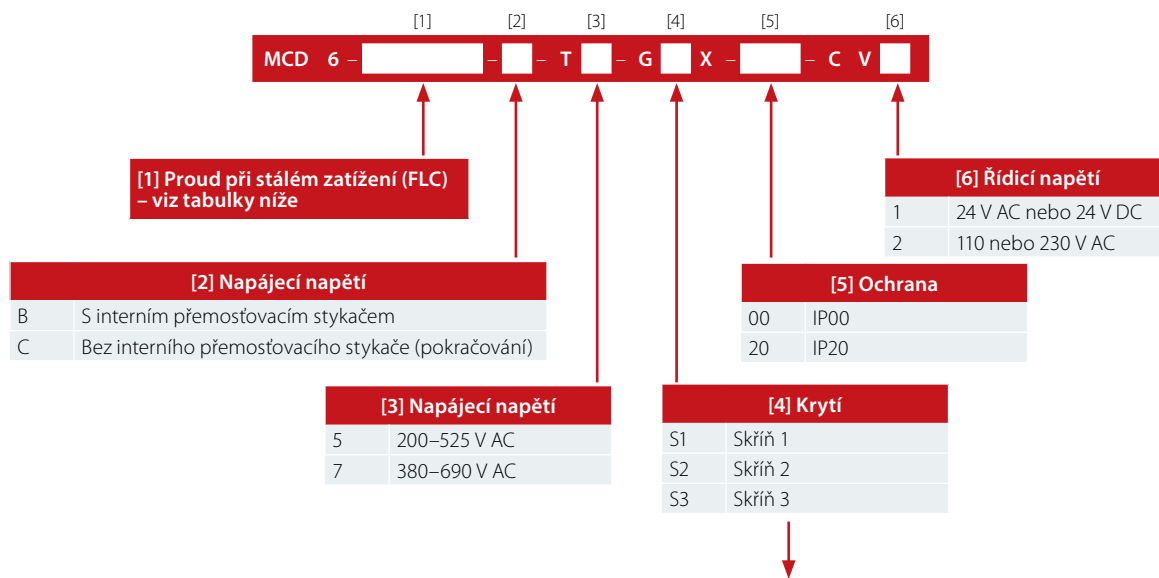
[1] [2] [3] [4] [5] [6]

MCD 6 – – – T – G X – – C V

[1] Proud při stálém zatížení (FLC) – viz tabulky níže

| [6] Řídicí napětí | |
|---|---|
| 1 | 24 V AC nebo 24 V DC |
| 2 | 110 nebo 230 V AC |

| [2] Napájecí napětí | |
|---|---|
| B | S interním přemosťovacím stykačem |
| C | Bez interního přemosťovacího stykače (pokračování) |

| [5] Ochrana | |
|---|---|
| 00 | IP00 |
| 20 | IP20 |

| [3] Napájecí napětí | |
|---|---|
| 5 | 200–525 V AC |
| 7 | 380–690 V AC |

| [4] Krytí | |
|---|---|
| S1 | Skříň 1 |
| S2 | Skříň 2 |
| S3 | Skříň 3 |